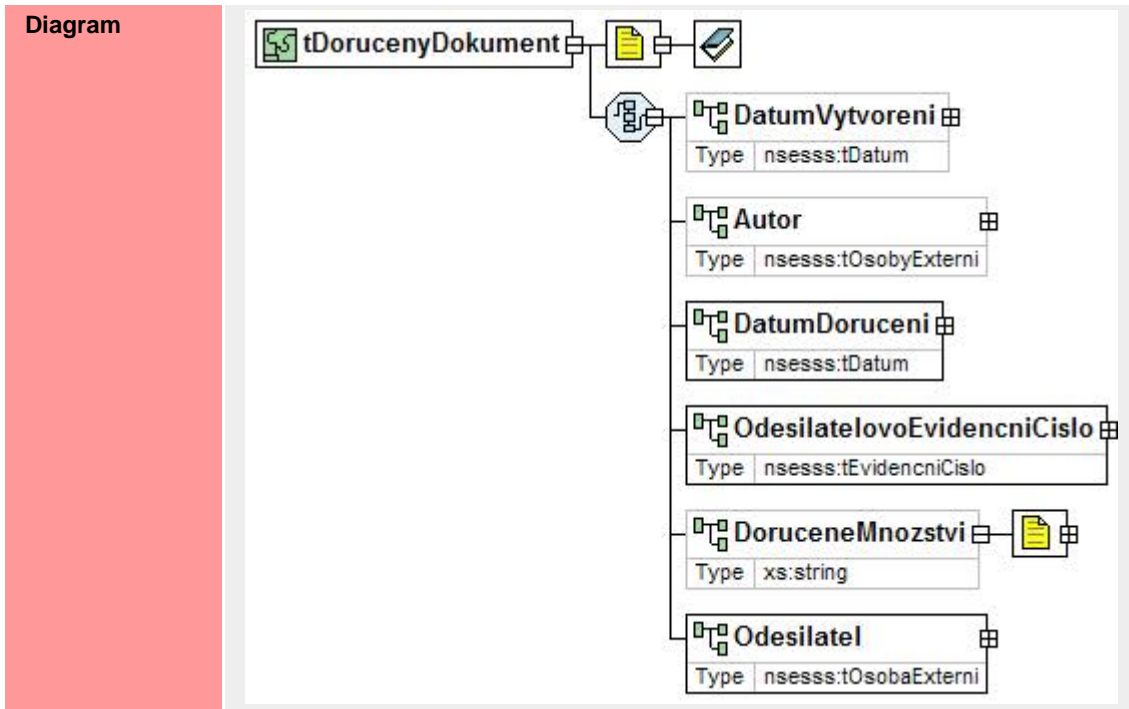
Diagram

tDorucenyDokument

DatumVytvoreni
Type nsesss:tDatum

Autor
Type nsesss:tOsobyExterni

DatumDoruceni
Type nsesss:tDatum

OdesilatelovoEvidencniCislo
Type nsesss:tEvidencniCislo

DoruceneMnozstvi
Type xs:string

Odesilatel
Type nsesss:tOsobaExterni